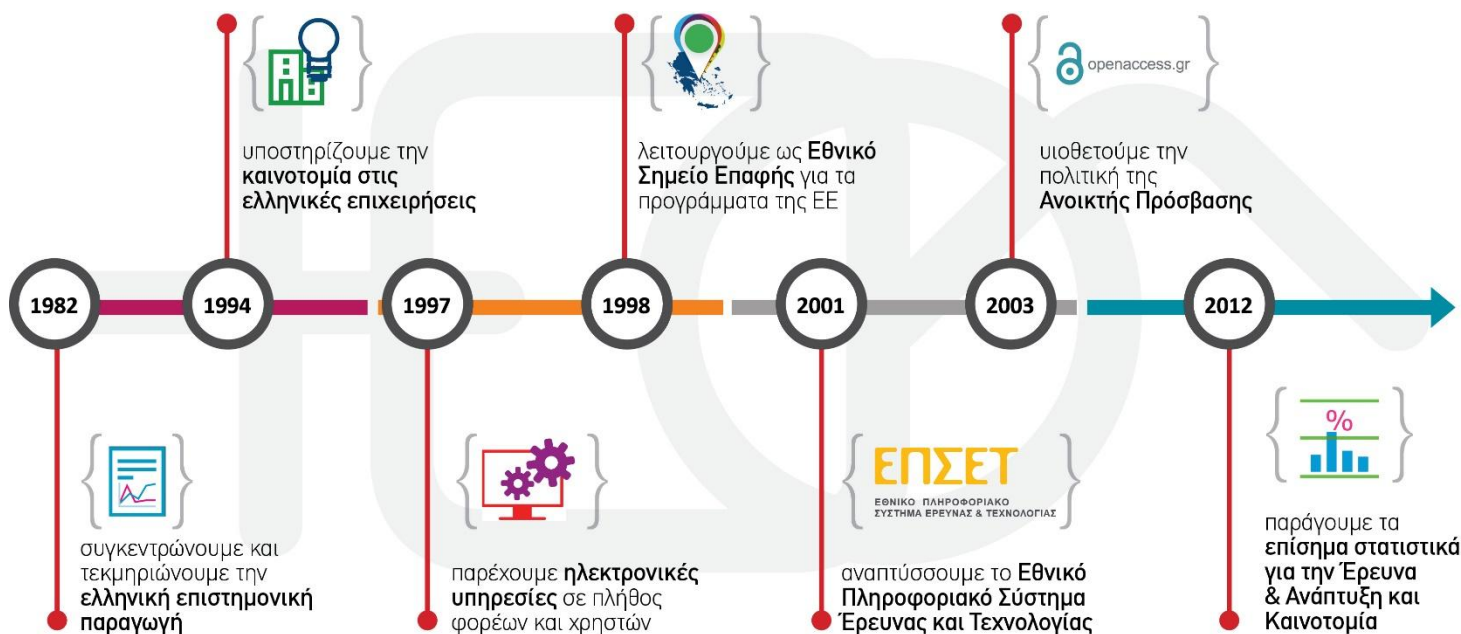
υποστηρίζουμε την **καινοτομία στις ελληνικές επιχειρήσεις**

λειτουργούμε ως **Εθνικό Σημείο Επαφής** για τα προγράμματα της ΕΕ

openaccess.gr

υιοθετούμε την πολιτική της **Ανοικτής Πρόσβασης**

1982

1994

1997

1998

2001

2003

2012

συγκεντρώνουμε και τεκμηριώνουμε την **ελληνική επιστημονική παραγωγή**

παρέχουμε **ηλεκτρονικές υπηρεσίες** σε πλήθος φορέων και χρηστών

ΕΠΣΕΤ

ΕΘΝΙΚΟ ΠΛΗΡΟΦΟΡΙΑΚΟ ΣΥΣΤΗΜΑ ΕΡΕΥΝΑΣ & ΤΕΧΝΟΛΟΓΙΑΣ

αναπτύσσουμε το **Εθνικό Πληροφοριακό Σύστημα Έρευνας και Τεχνολογίας**

%

παράγουμε τα **επίσημα στατιστικά για την Έρευνα & Ανάπτυξη και Καινοτομία**